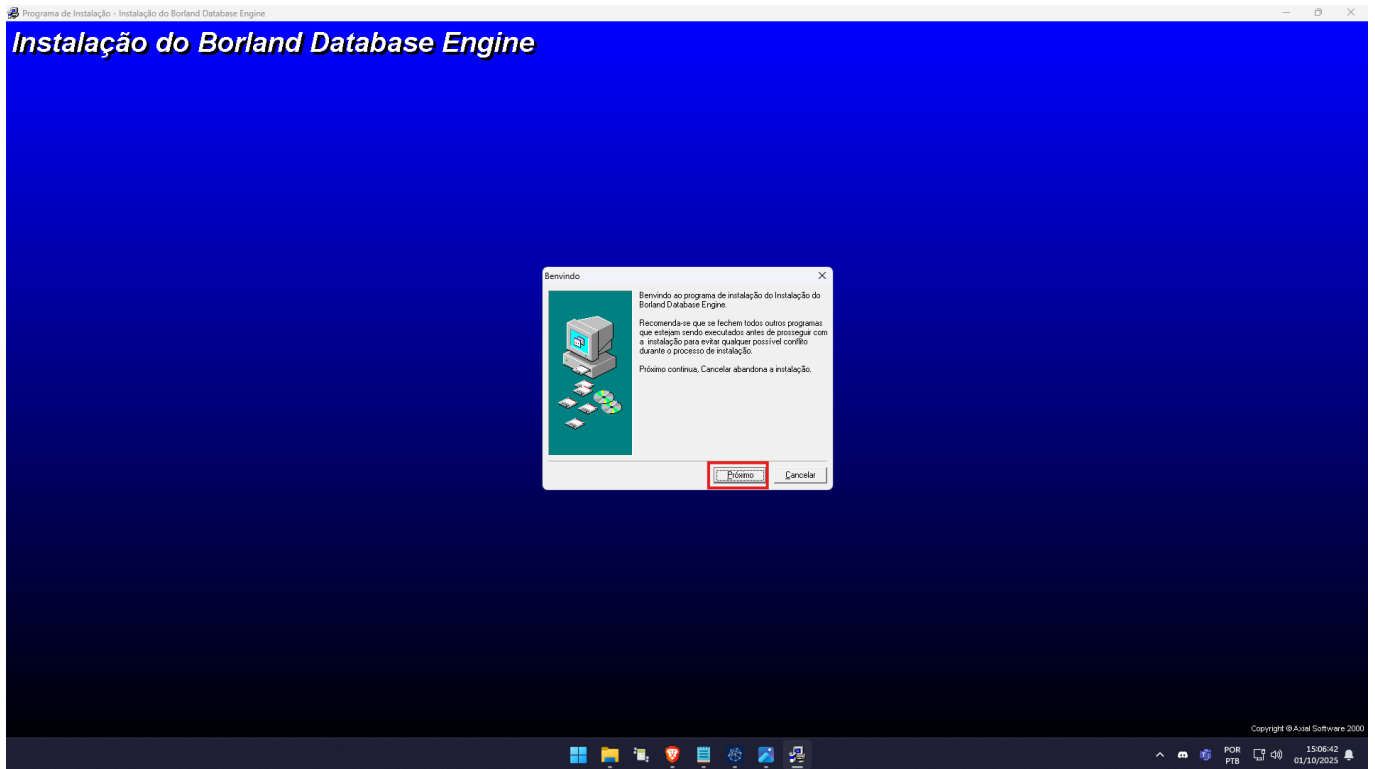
Programa de Instalação - Instalação do Borland Database Engine

Instalação do Borland Database Engine

Benvindo

Benvindo ao programa de instalação do Instalação do Borland Database Engine.

Recomenda-se que se fechem todos outros programas que estejam sendo executados antes de prosseguir com a instalação para evitar qualquer possível conflito durante o processo de instalação.

Próximo continua, Cancelar abandona a instalação.

Próximo
Cancelar

Copyright @ Axial Software 2000

POR
PTB
15:06:42
01/10/2025